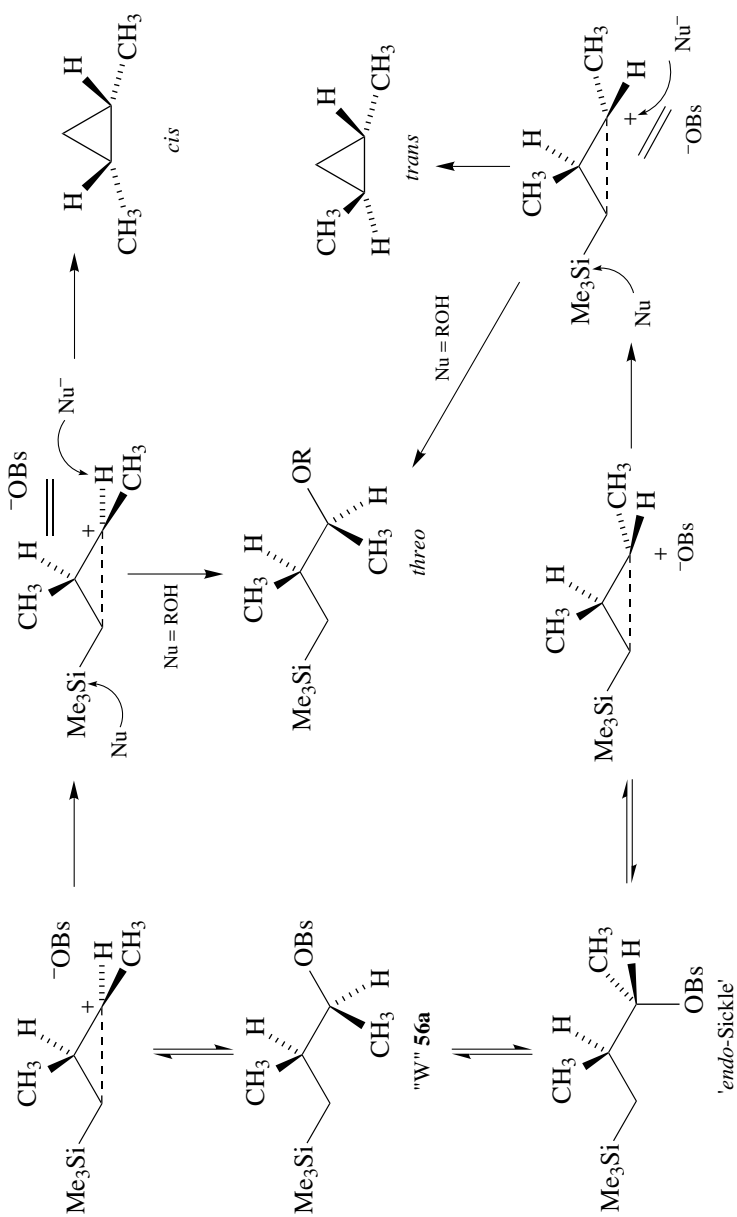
Me$_3$Si
CH$_3$ H
$^-$OBs
+
H
CH$_3$

Me$_3$Si
CH$_3$ H
OBs
CH$_3$ H
"W" **56a**

Me$_3$Si
CH$_3$ H
CH$_3$
H
OBs
'*endo*-Sickle'

Nu
Me$_3$Si
CH$_3$ H
$^-$OBs
Nu$^-$
+
H
CH$_3$
Nu = ROH

Me$_3$Si
CH$_3$ H
OR
CH$_3$ H
*threo*

Me$_3$Si
CH$_3$ H
CH$_3$
+
H
$^-$OBs

H
CH$_3$
H
CH$_3$
*cis*

CH$_3$
H
H
CH$_3$
*trans*

Nu = ROH

Me$_3$Si
Nu
CH$_3$ H
CH$_3$
H
+
Nu$^-$
$^-$OBs